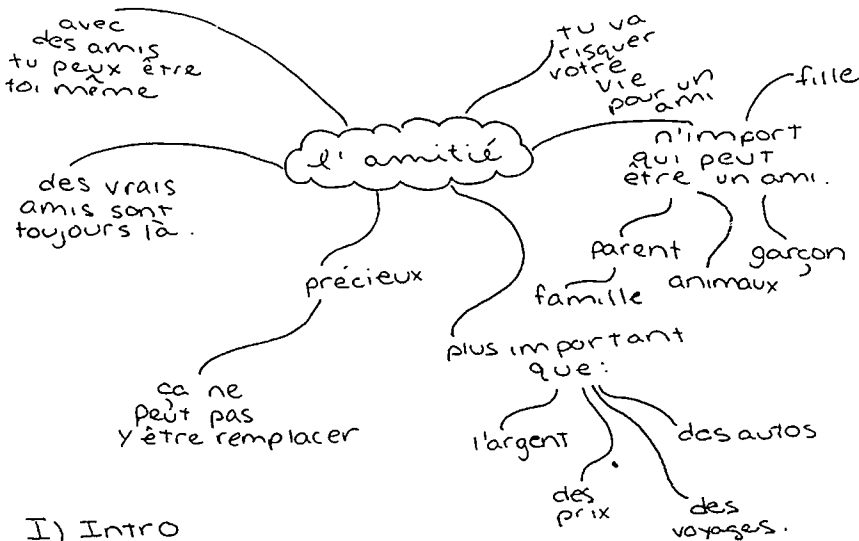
avec des amis tu peux être toi même

tu va risquer votre vie pour un ami

l' amitié

fille

n'import qui peut être un ami.

des vrais amis sont toujours là.

parent

garçon

animaux

famille

précieux

plus important que:

ça ne peut pas y être remplacer

l'argent

des autos

des prix

des voyages.

I) Intro